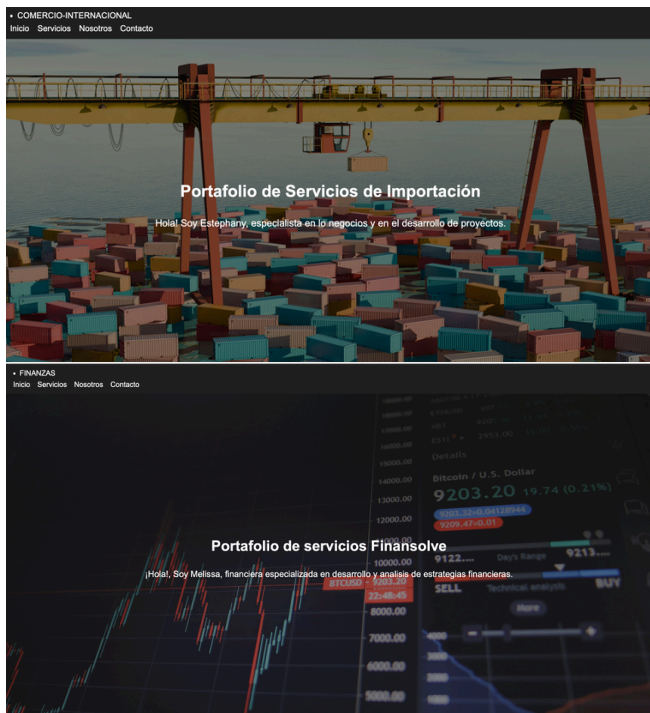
• COMERCIO-INTERNACIONAL
Inicio Servicios Nosotros Contacto

Portafolio de Servicios de Importación

Hola! Soy Estephany, especialista en lo negocios y en el desarrollo de proyectos.

• FINANZAS
Inicio Servicios Nosotros Contacto

Portafolio de servicios Finansolve

¡Hola!, Soy Melissa, financiera especializada en desarrollo y analisis de estrategias financieras.

Details
Bitcoin / U.S. Dollar
9203.20 19.74 (0.21%)
9203.32+0.04128944
9209.47+0.01
14000.00
13000.00
12000.00
10000.00
BTCUSD 9203.20
22:48:45
9122.... Days Range 9213....
SELL Technical analysis BUY
More
7000.00
6000.00
5000.00
4000
3000